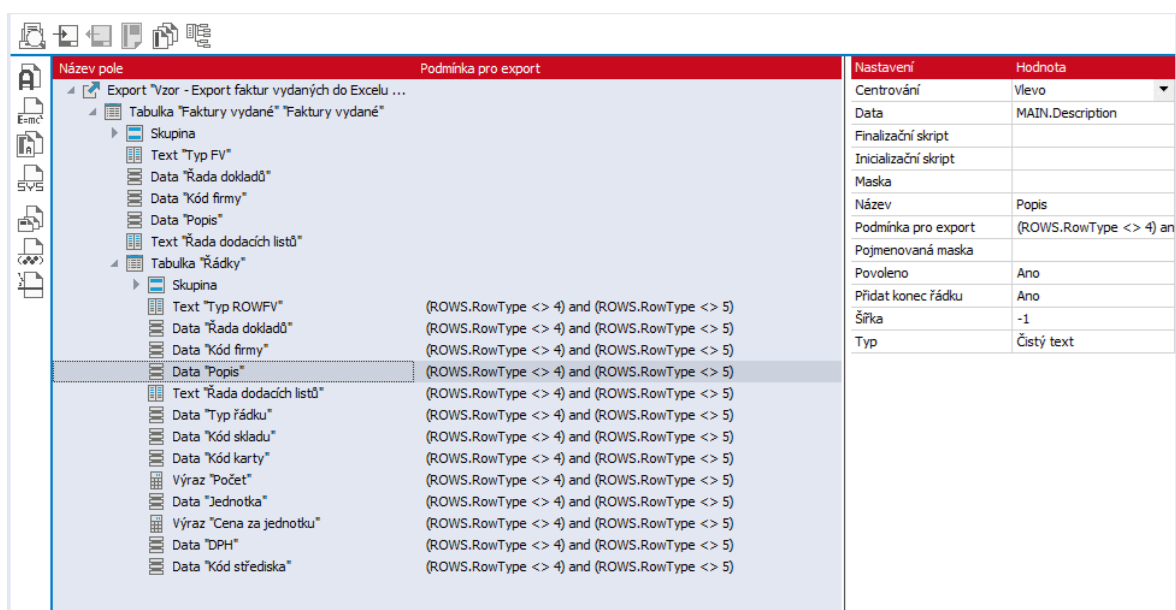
| Název pole | Podmínka pro export |
|---|---|
| Export "Vzor - Export faktur vydaných do Excelu ... | |
| Tabulka "Faktury vydané" "Faktury vydané" | |
| Skupina | |
| Text "Typ FV" | |
| Data "Řada dokladů" | |
| Data "Kód firmy" | |
| Data "Popis" | |
| Text "Řada dodacích listů" | |
| Tabulka "Řádky" | |
| Skupina | |
| Text "Typ ROWFV" | (ROWS.RowType <> 4) and (ROWS.RowType <> 5) |
| Data "Řada dokladů" | (ROWS.RowType <> 4) and (ROWS.RowType <> 5) |
| Data "Kód firmy" | (ROWS.RowType <> 4) and (ROWS.RowType <> 5) |
| Data "Popis" | (ROWS.RowType <> 4) and (ROWS.RowType <> 5) |
| Text "Řada dodacích listů" | (ROWS.RowType <> 4) and (ROWS.RowType <> 5) |
| Data "Typ řádku" | (ROWS.RowType <> 4) and (ROWS.RowType <> 5) |
| Data "Kód skladu" | (ROWS.RowType <> 4) and (ROWS.RowType <> 5) |
| Data "Kód karty" | (ROWS.RowType <> 4) and (ROWS.RowType <> 5) |
| Výraz "Počet" | (ROWS.RowType <> 4) and (ROWS.RowType <> 5) |
| Data "Jednotka" | (ROWS.RowType <> 4) and (ROWS.RowType <> 5) |
| Výraz "Cena za jednotku" | (ROWS.RowType <> 4) and (ROWS.RowType <> 5) |
| Data "DPH" | (ROWS.RowType <> 4) and (ROWS.RowType <> 5) |
| Data "Kód střediska" | (ROWS.RowType <> 4) and (ROWS.RowType <> 5) |

| Nastavení | Hodnota |
|---|---|
| Centrování | Vlevo |
| Data | MAIN.Description |
| Finalizační skript | |
| Inicializační skript | |
| Maska | |
| Název | Popis |
| Podmínka pro export | (ROWS.RowType <> 4) an |
| Pojmenovaná maska | |
| Povoleno | Ano |
| Přidat konec řádku | Ano |
| Šířka | -1 |
| Typ | Čistý text |